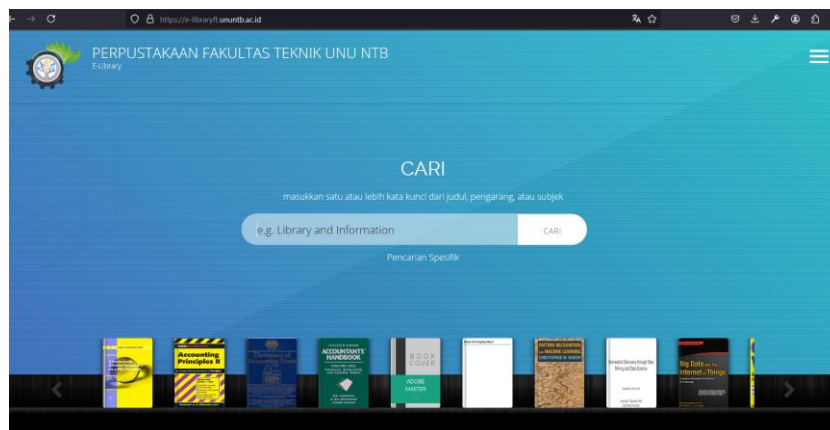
https://e-libraryft.ununtb.ac.id

PERPUSTAKAAN FAKULTAS TEKNIK UNU NTB
E-Library

CARI

masukkan satu atau lebih kata kunci dari judul, pengarang, atau subjek

e.g. Library and Information

CARI

Pencarian Spesifik

Accounting Principles II

ACCOUNTANTS' HANDBOOK

BOOK COVER

ADOBE MASTER

PATTERN RECOGNITION AND MACHINE LEARNING

CHRISTOPHER M. BISHOP

Big Data and The Internet of Things